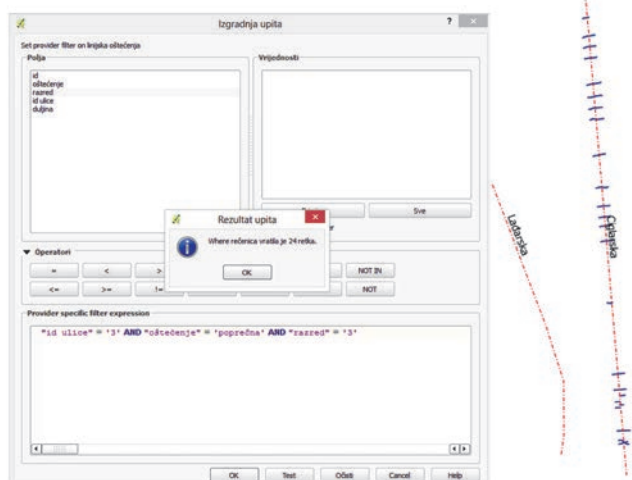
Izgradnja upita

?

Set provider filter on linijska oštećenja

Polja

id
oštećenje
razred
id ulice
duljina

Vrijednosti

Sve

Rezultat upita

Where rečenica vratila je 24 retka.

OK

Operatori

=
<
>
NOT IN
<=
>=
!=
NOT

Provider specific filter expression

"id ulice" = '3' AND "oštećenje" = 'poprečna' AND "razred" = '3'

OK
Test
Očisti
Cancel
Help

Ladarska

Oriješka